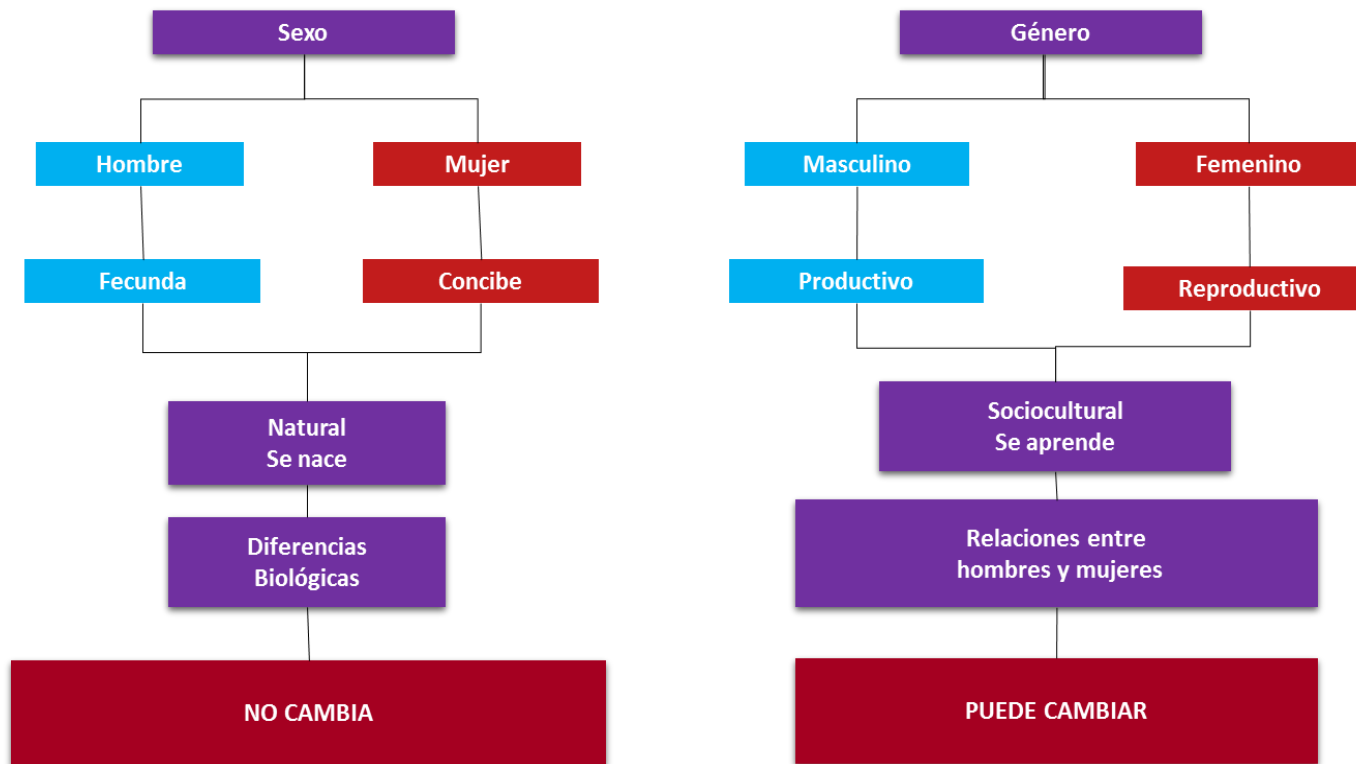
Sexo

Hombre

Mujer

Fecunda

Concibe

Natural
Se nace

Diferencias
Biológicas

NO CAMBIA

Género

Masculino

Femenino

Productivo

Reproductivo

Sociocultural
Se aprende

Relaciones entre
hombres y mujeres

PUEDE CAMBIAR